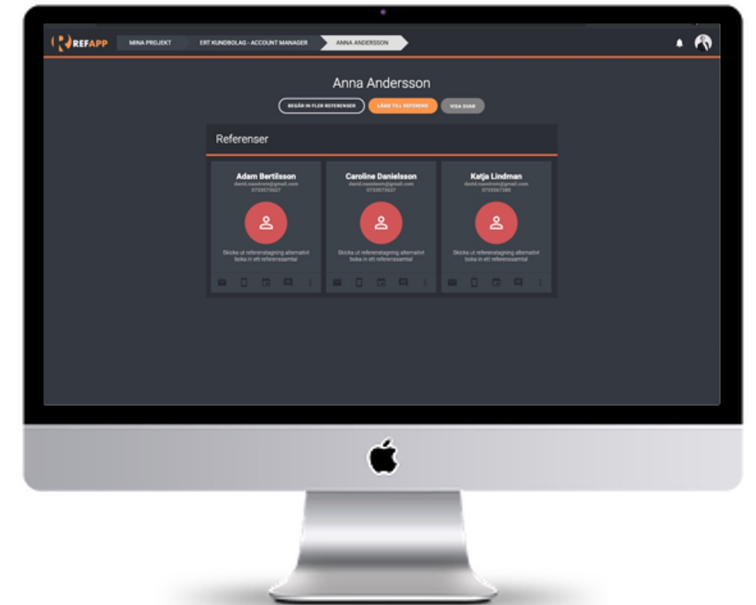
REFAPP MINA PROJEKT ERT KUNDBOLAG - ACCOUNT MANAGER ANNA ANDERSSON

Anna Andersson

BEGÄR IN FLER REFERENSER LÄGG TILL REFERENS VISA SVAR

Referenser

Adam Bertilsson
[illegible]
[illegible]

Skicka ut referenstagning alternativt boka in ett referenssamtal

Caroline Danielsson
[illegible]
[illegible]

Skicka ut referenstagning alternativt boka in ett referenssamtal

Katja Lindman
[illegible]
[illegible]

Skicka ut referenstagning alternativt boka in ett referenssamtal